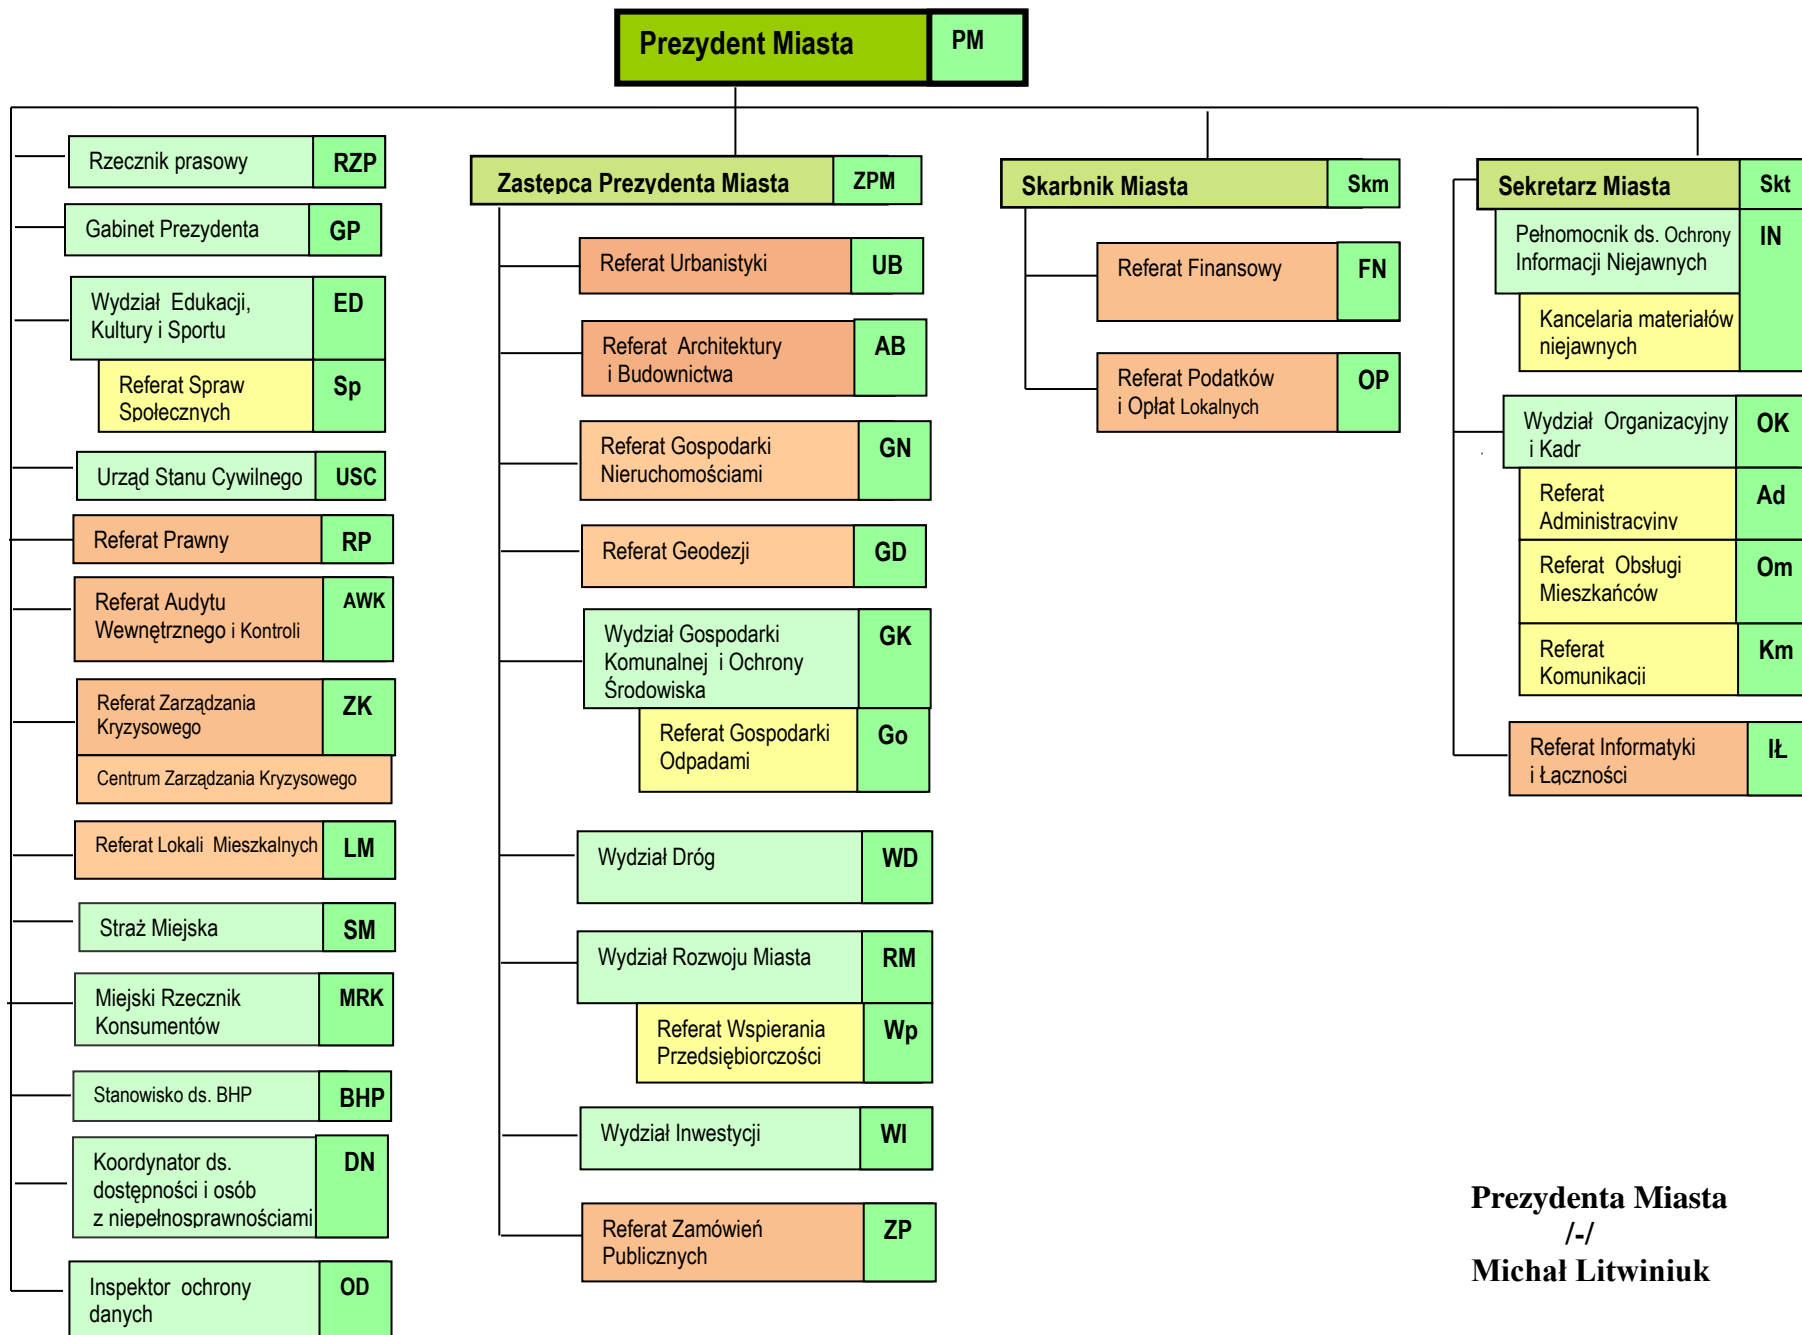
Prezydent Miasta | PM

Rzecznik prasowy | RZP
Gabinet Prezydenta | GP
Wydział Edukacji, Kultury i Sportu | ED
Referat Spraw Społecznych | Sp
Urząd Stanu Cywilnego | USC
Referat Prawny | RP
Referat Audytu Wewnętrznego i Kontroli | AWK
Referat Zarządzania Kryzysowego | ZK
Centrum Zarządzania Kryzysowego
Referat Lokali Mieszkalnych | LM
Straż Miejska | SM
Miejski Rzecznik Konsumentów | MRK
Stanowisko ds. BHP | BHP
Koordynator ds. dostępności i osób z niepełnosprawnościami | DN
Inspektor ochrony danych | OD

Zastepca Prezydenta Miasta | ZPM
Referat Urbanistyki | UB
Referat Architektury i Budownictwa | AB
Referat Gospodarki Nieruchomościami | GN
Referat Geodezji | GD
Wydział Gospodarki Komunalnej i Ochrony Środowiska | GK
Referat Gospodarki Odpadami | Go
Wydział Dróg | WD
Wydział Rozwoju Miasta | RM
Referat Wspierania Przedsiębiorczości | Wp
Wydział Inwestycji | WI
Referat Zamówień Publicznych | ZP

Skarbnik Miasta | Skm
Referat Finansowy | FN
Referat Podatków i Opłat Lokalnych | OP

Sekretarz Miasta | Skt
Pełnomocnik ds. Ochrony Informacji Niejawnych | IN
Kancelaria materiałów niejawnych
Wydział Organizacyjny i Kadr | OK
Referat Administracyjny | Ad
Referat Obsługi Mieszkańców | Om
Referat Komunikacji | Km
Referat Informatyki i Łączności | IŁ

Prezydenta Miasta
/-/
Michał Litwiniuk